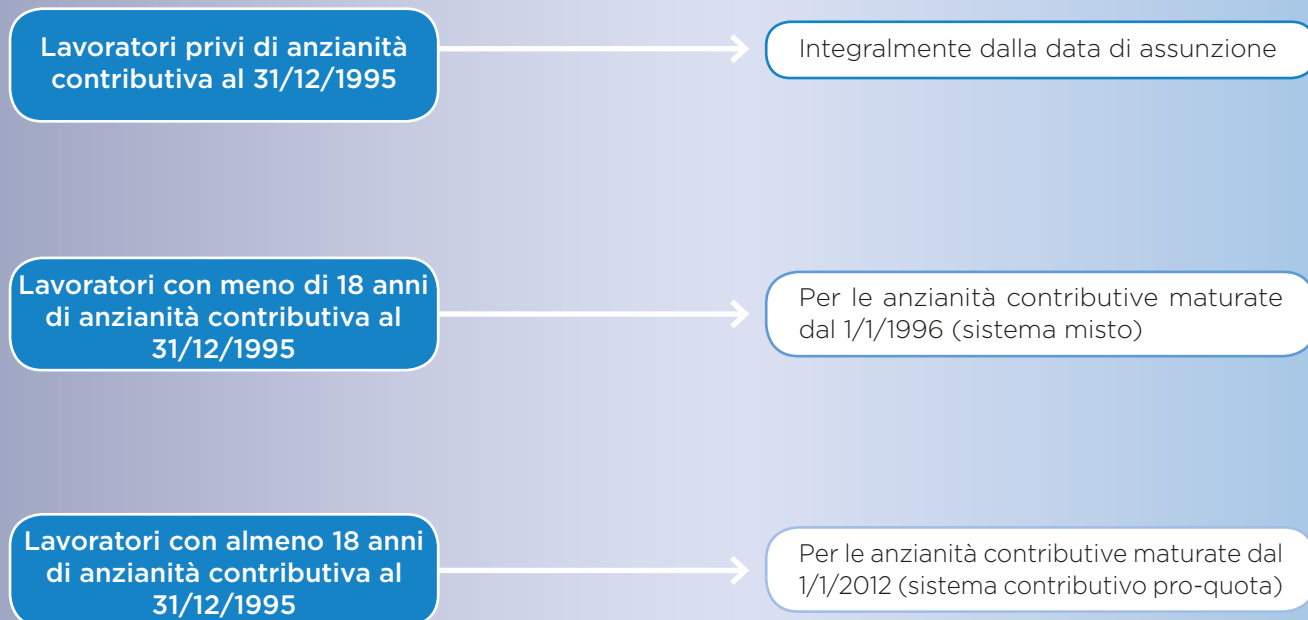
Lavoratori privi di anzianità contributiva al 31/12/1995

Integralmente dalla data di assunzione

Lavoratori con meno di 18 anni di anzianità contributiva al 31/12/1995

Per le anzianità contributive maturate dal 1/1/1996 (sistema misto)

Lavoratori con almeno 18 anni di anzianità contributiva al 31/12/1995

Per le anzianità contributive maturate dal 1/1/2012 (sistema contributivo pro-quota)